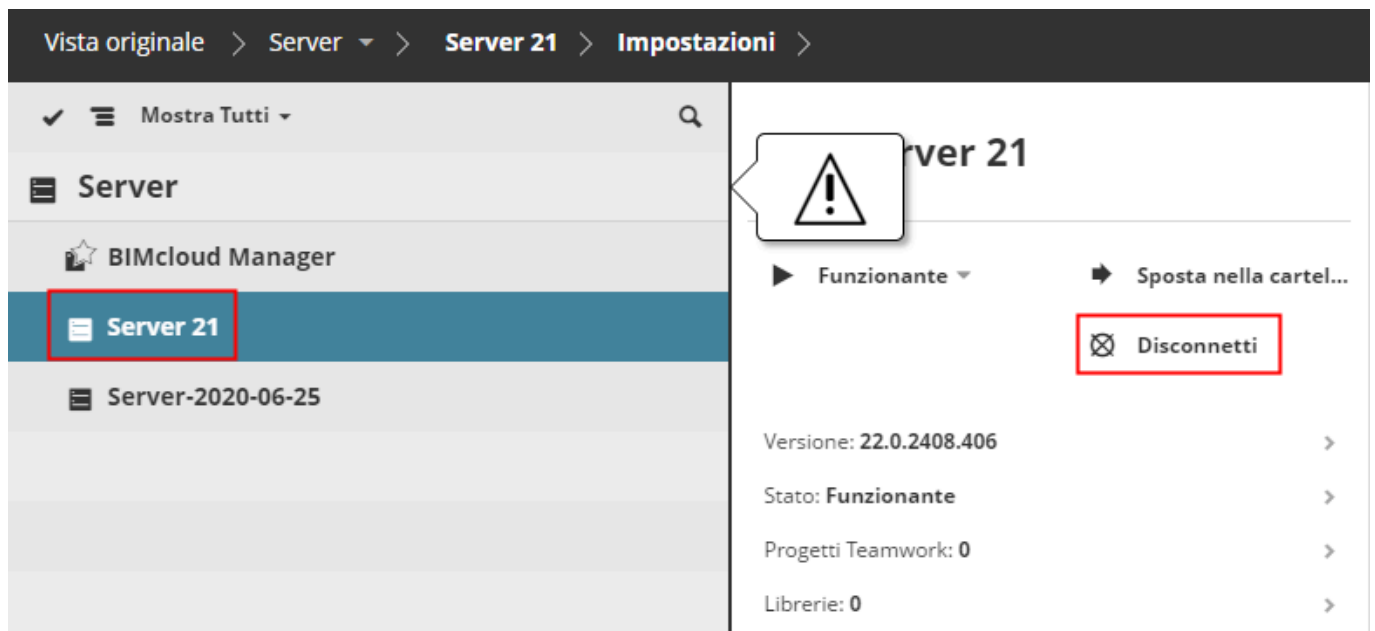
Vista originale > Server > Server 21 > Impostazioni >

Mostra Tutti

Server

BIMcloud Manager

Server 21

Server-2020-06-25

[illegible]rver 21

Funzionante

Sposta nella cartel...

Disconnetti

Versione: 22.0.2408.406

Stato: Funzionante

Progetti Teamwork: 0

Librerie: 0